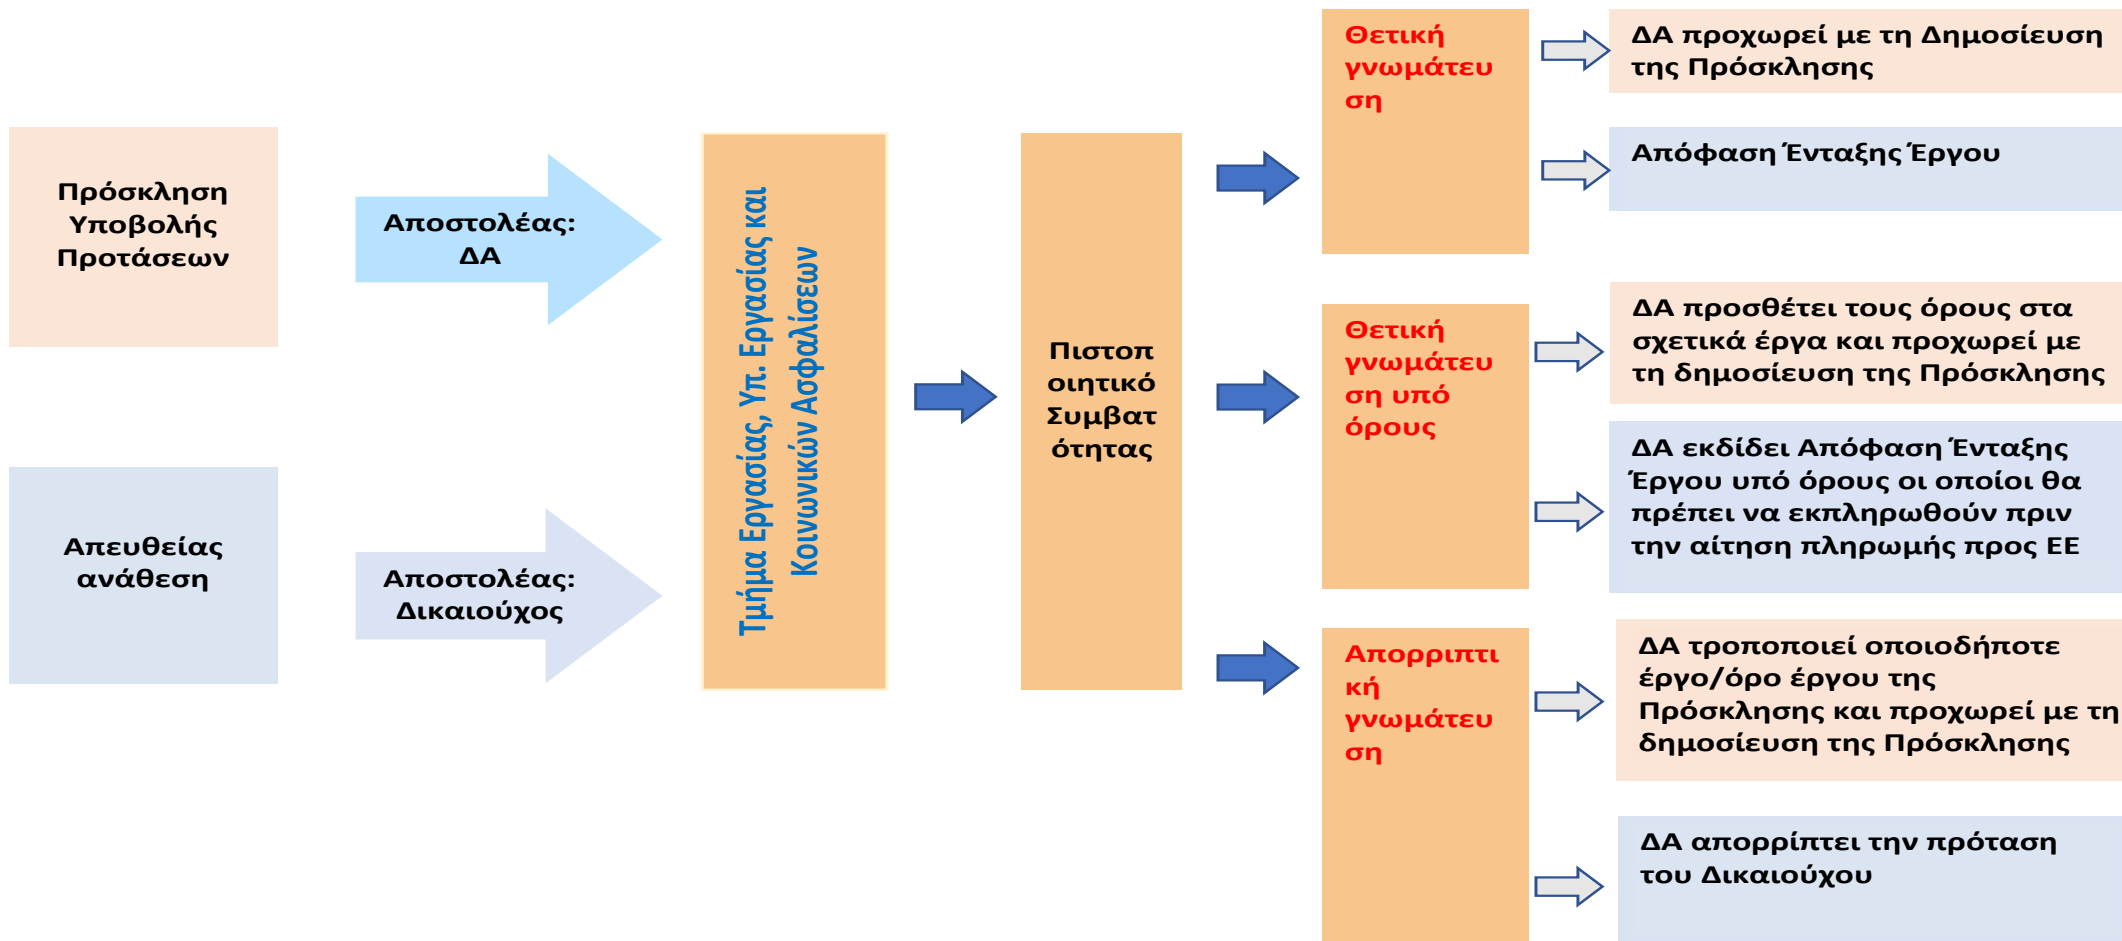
Πρόσκληση Υποβολής Προτάσεων

Απευθείας ανάθεση

Αποστολέας: ΔΑ

Αποστολέας: Δικαιούχος

Τμήμα Εργασίας, Υπ. Εργασίας και Κοινωνικών Ασφαλίσεων

Πιστοποιητικό Συμβατότητας

Θετική γνωμάτευση

ΔΑ προχωρεί με τη Δημοσίευση της Πρόσκλησης

Απόφαση Ένταξης Έργου

Θετική γνωμάτευση υπό όρους

ΔΑ προσθέτει τους όρους στα σχετικά έργα και προχωρεί με τη δημοσίευση της Πρόσκλησης

ΔΑ εκδίδει Απόφαση Ένταξης Έργου υπό όρους οι οποίοι θα πρέπει να εκπληρωθούν πριν την αίτηση πληρωμής προς ΕΕ

Απορριπτική γνωμάτευση

ΔΑ τροποποιεί οποιοδήποτε έργο/όρο έργου της Πρόσκλησης και προχωρεί με τη δημοσίευση της Πρόσκλησης

ΔΑ απορρίπτει την πρόταση του Δικαιούχου